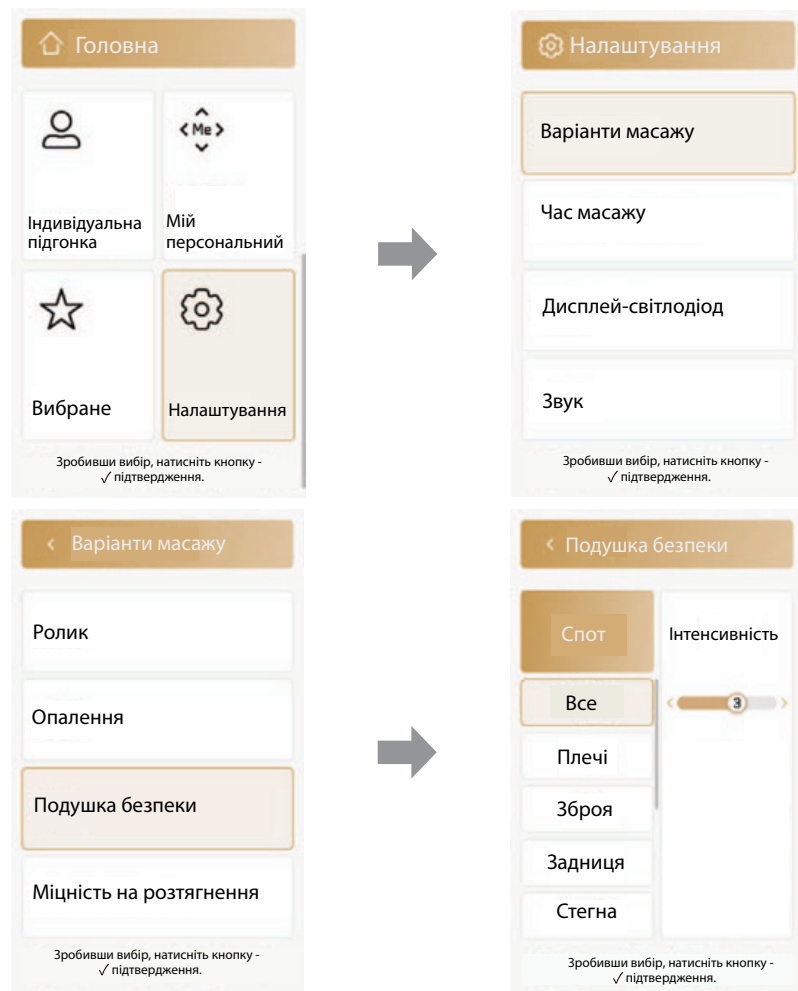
Головна

Me

Індивідуальна підгонка

Мій персональний

Вибране

Налаштування

Зробивши вибір, натисніть кнопку - ✓ підтвердження.

Налаштування

Варіанти масажу

Час масажу

Дисплей-світлодіод

Звук

Зробивши вибір, натисніть кнопку - ✓ підтвердження.

Варіанти масажу

Ролик

Опалення

Подушка безпеки

Міцність на розтягнення

Зробивши вибір, натисніть кнопку - ✓ підтвердження.

Подушка безпеки

Спот

Інтенсивність

Все

3

Плечі

Зброя

Задниця

Стегна

Зробивши вибір, натисніть кнопку - ✓ підтвердження.